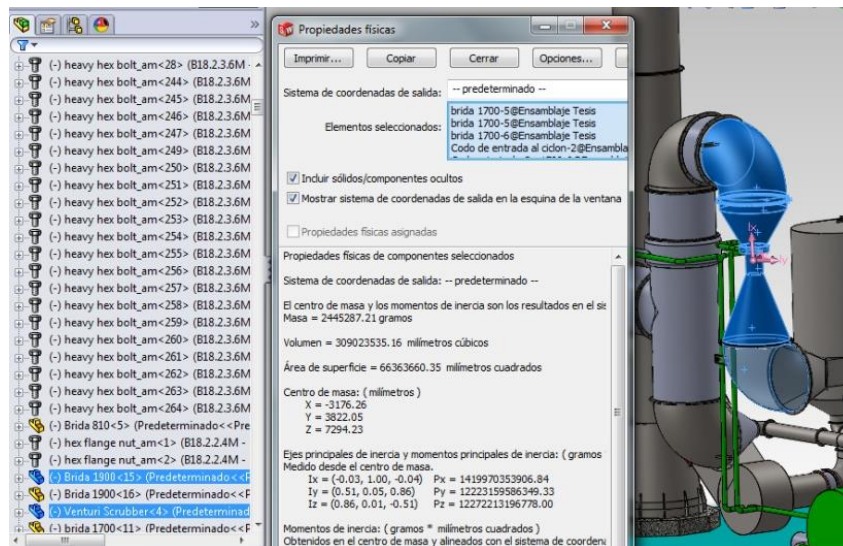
(-) heavy hex bolt_am<28> (B18.2.3.6M -
(-) heavy hex bolt_am<244> (B18.2.3.6M
(-) heavy hex bolt_am<245> (B18.2.3.6M
(-) heavy hex bolt_am<246> (B18.2.3.6M
(-) heavy hex bolt_am<247> (B18.2.3.6M
(-) heavy hex bolt_am<249> (B18.2.3.6M
(-) heavy hex bolt_am<250> (B18.2.3.6M
(-) heavy hex bolt_am<251> (B18.2.3.6M
(-) heavy hex bolt_am<252> (B18.2.3.6M
(-) heavy hex bolt_am<253> (B18.2.3.6M
(-) heavy hex bolt_am<254> (B18.2.3.6M
(-) heavy hex bolt_am<255> (B18.2.3.6M
(-) heavy hex bolt_am<256> (B18.2.3.6M
(-) heavy hex bolt_am<257> (B18.2.3.6M
(-) heavy hex bolt_am<258> (B18.2.3.6M
(-) heavy hex bolt_am<259> (B18.2.3.6M
(-) heavy hex bolt_am<260> (B18.2.3.6M
(-) heavy hex bolt_am<261> (B18.2.3.6M
(-) heavy hex bolt_am<262> (B18.2.3.6M
(-) heavy hex bolt_am<263> (B18.2.3.6M
(-) heavy hex bolt_am<264> (B18.2.3.6M
(-) Brida 810<5> (Predeterminado<<Pre
(-) hex flange nut_am<1> (B18.2.2.4M -
(-) hex flange nut_am<2> (B18.2.2.4M -
(-) Brida 1900<15> (Predeterminado<<P
(-) Brida 1900<16> (Predeterminado<<P
(-) Venturi Scrubber<4> (Predeterminad
(-) brida 1700<11> (Predeterminado<<P

Propiedades físicas

Imprimir... Copiar Cerrar Opciones...

Sistema de coordenadas de salida: -- predeterminado --

Elementos seleccionados: brida 1700-5@Ensamblaje Tesis
brida 1700-5@Ensamblaje Tesis
brida 1700-6@Ensamblaje Tesis
Codo de entrada al ciclon-2@Ensambla

Incluir sólidos/componentes ocultos

Mostrar sistema de coordenadas de salida en la esquina de la ventana

Propiedades físicas asignadas

Propiedades físicas de componentes seleccionados

Sistema de coordenadas de salida: -- predeterminado --

El centro de masa y los momentos de inercia son los resultados en el sis
Masa = 2445287.21 gramos

Volumen = 309023535.16 milímetros cúbicos

Área de superficie = 66363660.35 milímetros cuadrados

Centro de masa: ( milímetros )
X = -3176.26
Y = 3822.05
Z = 7294.23

Ejes principales de inercia y momentos principales de inercia: ( gramos
Medido desde el centro de masa.
Ix = (-0.03, 1.00, -0.04) Px = 1419970353906.84
Iy = (0.51, 0.05, 0.86) Py = 12223159586349.33
Iz = (0.86, 0.01, -0.51) Pz = 12272213196778.00

Momentos de inercia: ( gramos * milímetros cuadrados )
Obtenidos en el centro de masa y alineados con el sistema de coordena